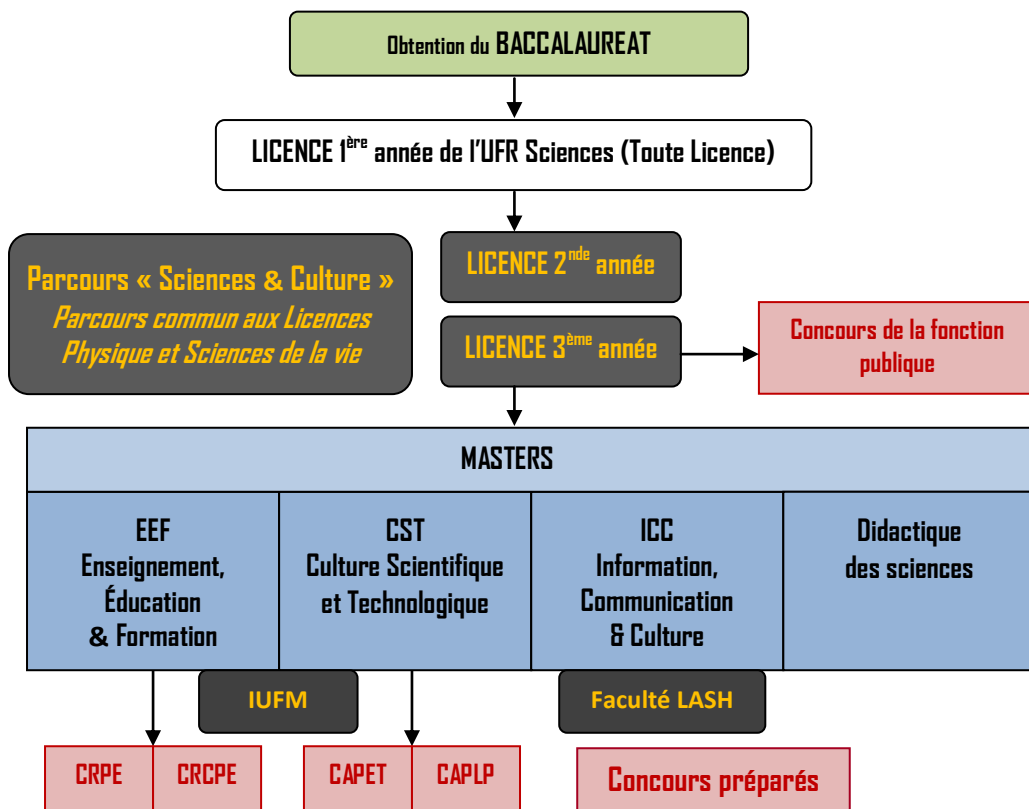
Obtention du BACCALAUREAT

LICENCE 1$^{ère}$ année de l'UFR Sciences (Toute Licence)

Parcours « Sciences & Culture »
Parcours commun aux Licences Physique et Sciences de la vie

LICENCE 2$^{nde}$ année

LICENCE 3$^{ème}$ année

Concours de la fonction publique

MASTERS

| EEF Enseignement, Éducation & Formation | CST Culture Scientifique et Technologique | ICC Information, Communication & Culture | Didactique des sciences |
|---|---|---|---|

IUFM

Faculté LASH

CRPE

CRCPE

CAPET

CAPLP

Concours préparés